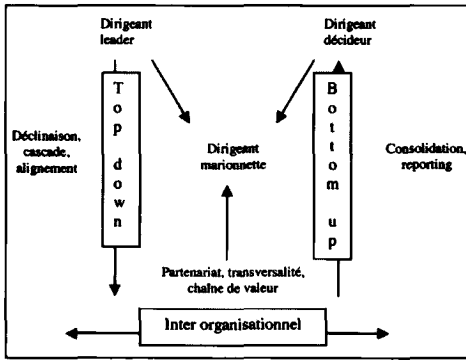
Dirigeant leader

Dirigeant décideur

Top down

Bottom up

Déclinaison, cascade, alignement

Dirigeant marionnette

Consolidation, reporting

Partenariat, transversalité, chaîne de valeur

Inter organisationnel